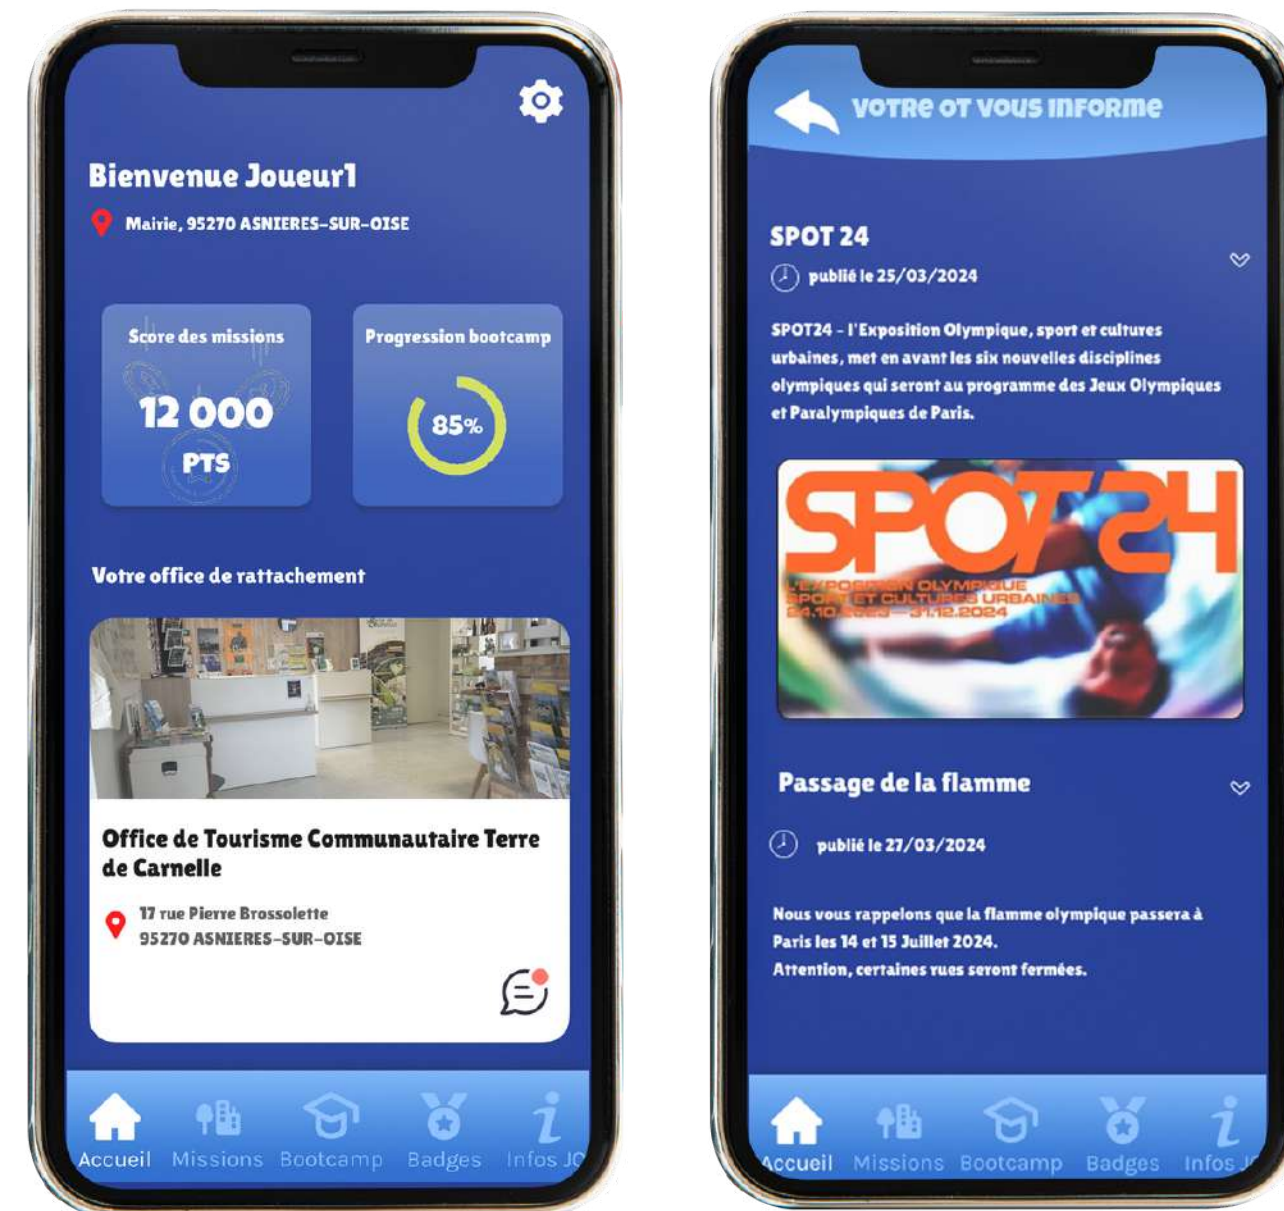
Bienvenue Joueur1

Mairie, 95270 ASNIERES-SUR-OISE

Score des missions

12 000 PTS

Progression bootcamp

85%

Votre office de rattachement

Office de Tourisme Communautaire Terre de Carnelle

17 rue Pierre Brossolette
95270 ASNIERES-SUR-OISE

Accueil Missions Bootcamp Badges Infos JO

VOTRE OT VOUS INFORME

SPOT 24

publié le 25/03/2024

SPOT24 - l'Exposition Olympique, sport et cultures urbaines, met en avant les six nouvelles disciplines olympiques qui seront au programme des Jeux Olympiques et Paralympiques de Paris.

SPOT24
L'EXPOSITION OLYMPIQUE
SPORT ET CULTURES URBAINES
24.10.2023—31.12.2024

Passage de la flamme

publié le 27/03/2024

Nous vous rappelons que la flamme olympique passera à Paris les 14 et 15 Juillet 2024.
Attention, certaines rues seront fermées.

Accueil Missions Bootcamp Badges Infos J